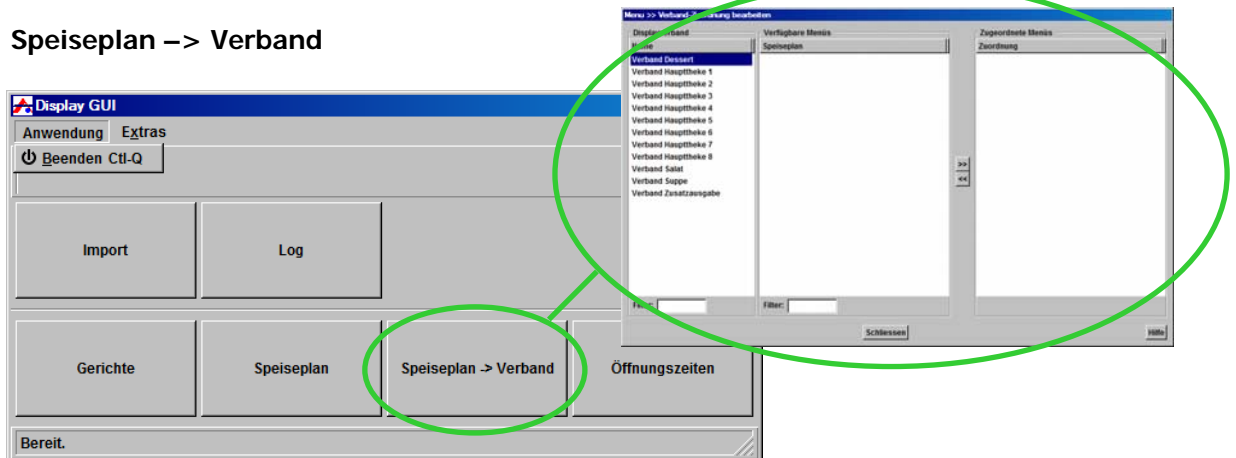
Speiseplan –> Verband

Display GUI

Anwendung Extras

Beenden Ctl-Q

Import

Log

Gerichte

Speiseplan

Speiseplan -> Verband

Öffnungszeiten

Bereit.

Menu >> Verband-Z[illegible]nung bearbeiten

Display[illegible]erband

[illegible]

Verband Dessert
Verband Haupttheke 1
Verband Haupttheke 2
Verband Haupttheke 3
Verband Haupttheke 4
Verband Haupttheke 5
Verband Haupttheke 6
Verband Haupttheke 7
Verband Haupttheke 8
Verband Salat
Verband Suppe
Verband Zusatzausgabe

F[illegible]:

Verfügbare Menüs

Speiseplan

Filter:

>>

<<

Zugeordnete Menüs

Zuordnung

Schliessen

Hilfe